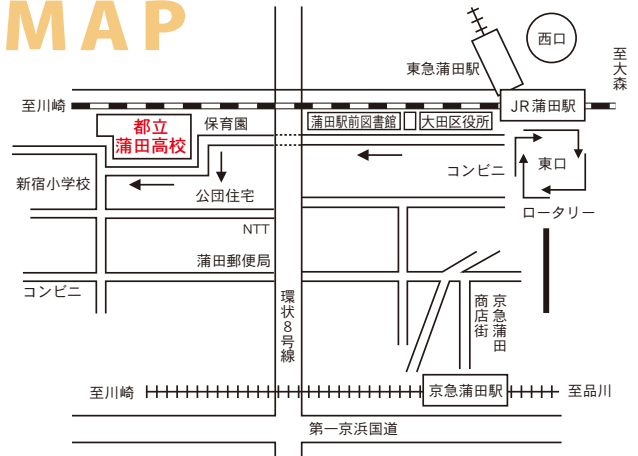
MAP

西口

東急蒲田駅

至大森

至川崎

JR蒲田駅

都立
蒲田高校

保育園

蒲田駅前図書館

大田区役所

東口

コンビニ

新宿小学校

公団住宅

ロータリー

NTT

蒲田郵便局

コンビニ

環状8号線

京急蒲田商店街

至川崎

京急蒲田駅

至品川

第一京浜国道